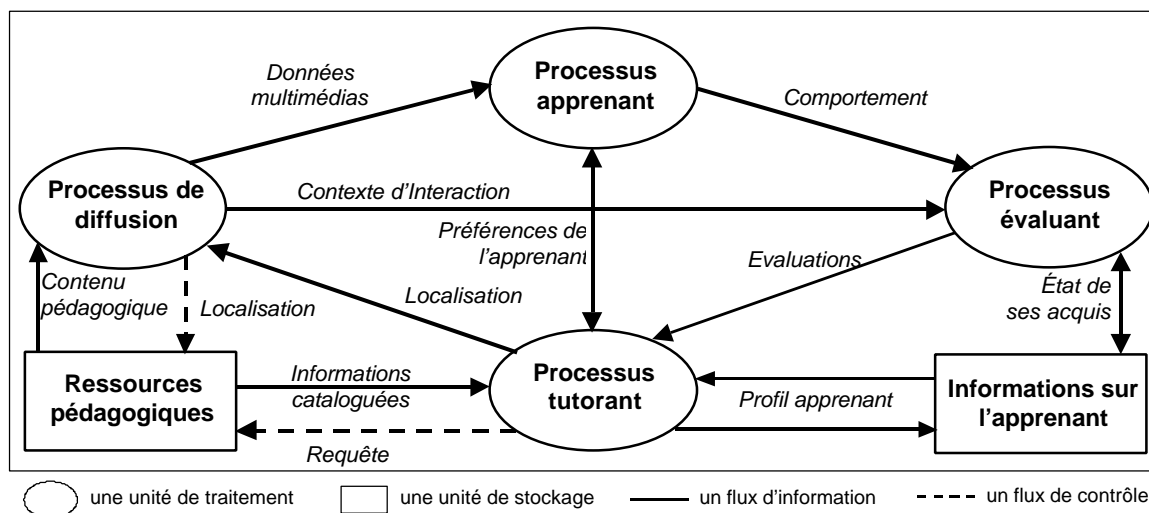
Données multimédias

Processus apprenant

Comportement

Processus de diffusion

Contexte d'Interaction

Processus évaluant

Préférences de l'apprenant

Evaluations

Contenu pédagogique

Localisation

Localisation

État de ses acquis

Ressources pédagogiques

Informations cataloguées

Processus tutorant

Profil apprenant

Informations sur l'apprenant

Requête

une unité de traitement

une unité de stockage

un flux d'information

un flux de contrôle